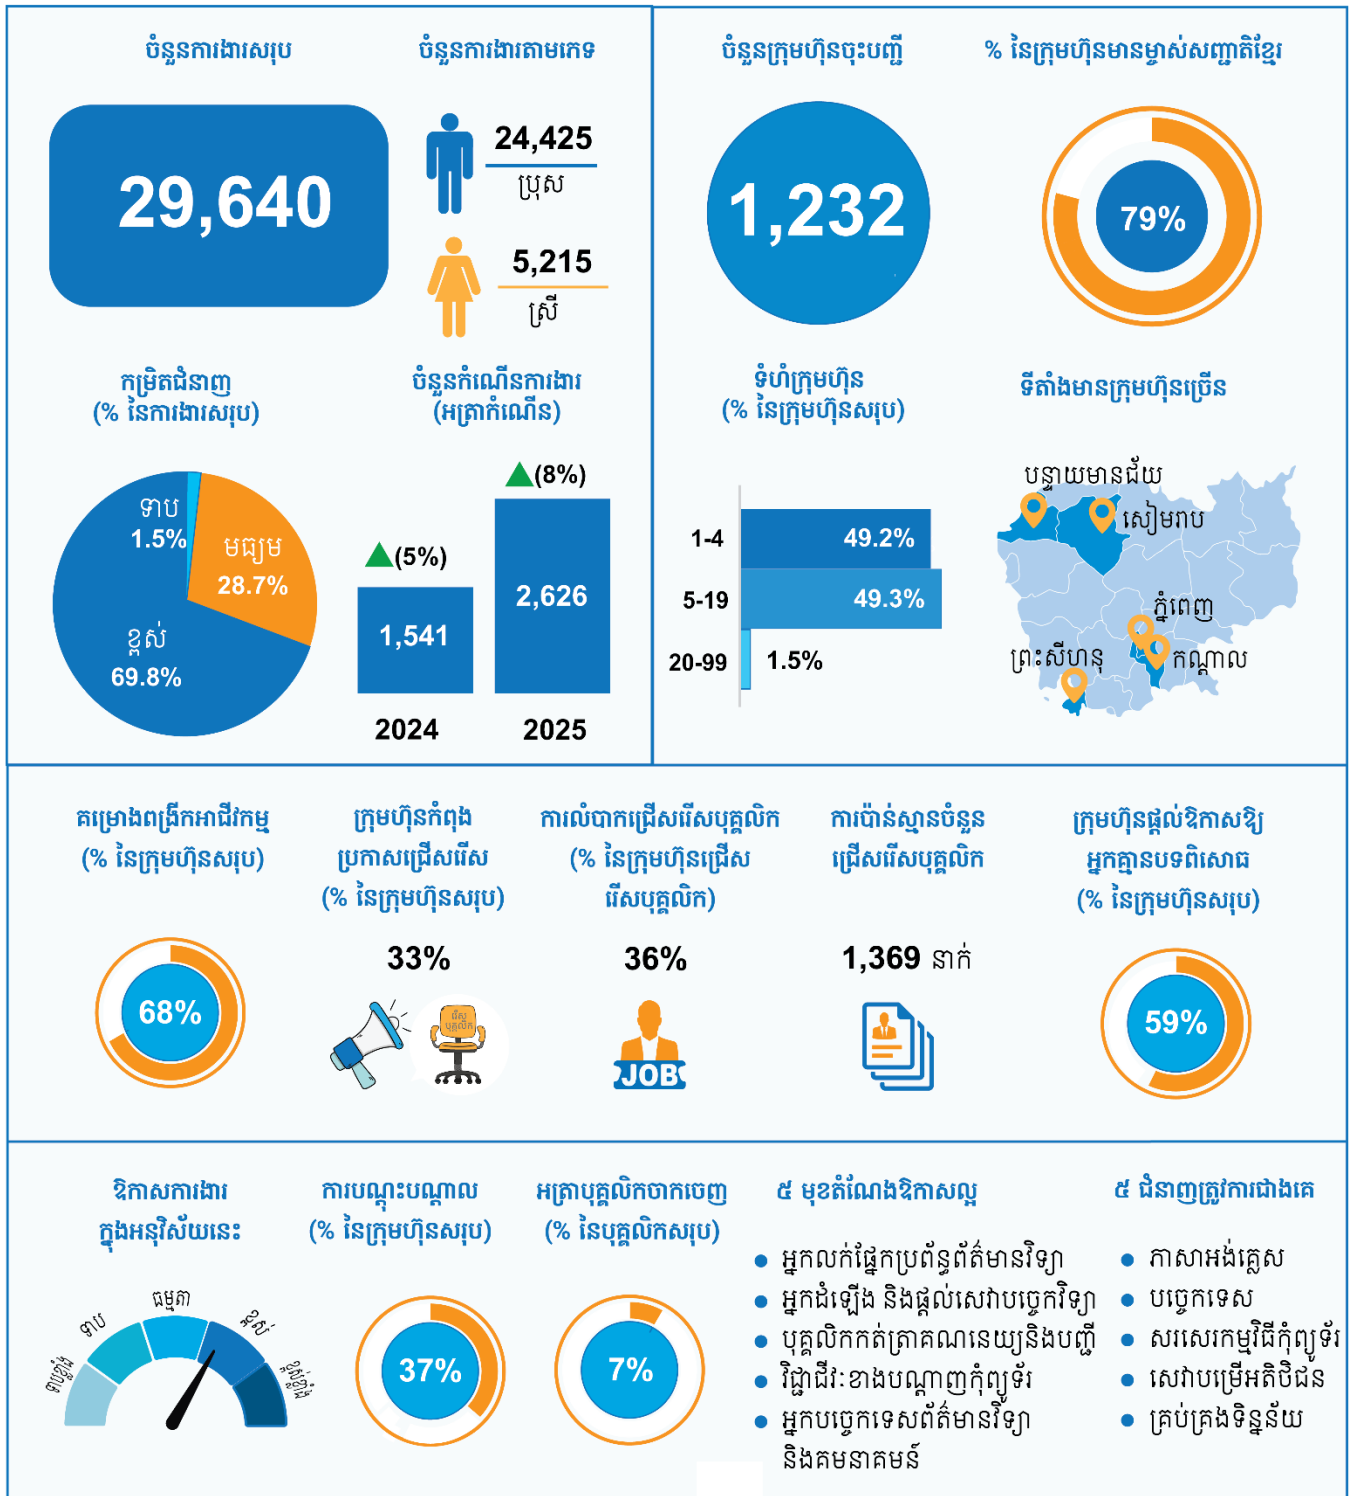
ចំនួនការងារសរុប

29,640

ចំនួនការងារតាមភេទ

24,425
ប្រុស

5,215
ស្រី

ចំនួនក្រុមហ៊ុនចុះបញ្ជី

1,232

% នៃក្រុមហ៊ុនមានម្ចាស់សញ្ជាតិខ្មែរ

79%

កម្រិតជំនាញ
(% នៃការងារសរុប)

ទាប
1.5%
មធ្យម
28.7%
ខ្ពស់
69.8%

ចំនួនកំណើនការងារ
(អត្រាកំណើន)

(5%)
1,541
2024

(8%)
2,626
2025

ទំហំក្រុមហ៊ុន
(% នៃក្រុមហ៊ុនសរុប)

| | |
|---|---|
| 1-4 | 49.2% |
| 5-19 | 49.3% |
| 20-99 | 1.5% |

ទីតាំងមានក្រុមហ៊ុនច្រើន

បន្ទាយមានជ័យ
សៀមរាប
ភ្នំពេញ
ព្រះសីហនុ
កណ្ដាល

គម្រោងពង្រីកអាជីវកម្ម
(% នៃក្រុមហ៊ុនសរុប)

68%

ក្រុមហ៊ុនកំពុងប្រកាសជ្រើសរើស
(% នៃក្រុមហ៊ុនសរុប)

33%

ការលំបាកជ្រើសរើសបុគ្គលិក
(% នៃក្រុមហ៊ុនជ្រើសរើសបុគ្គលិក)

36%

JOB

ការប៉ាន់ស្មានចំនួនជ្រើសរើសបុគ្គលិក

1,369 នាក់

ក្រុមហ៊ុនផ្តល់ឱកាសឱ្យអ្នកគ្មានបទពិសោធ
(% នៃក្រុមហ៊ុនសរុប)

59%

ឱកាសការងារក្នុងអនុវិស័យនេះ

ទាបខ្លាំង
ទាប
ធម្មតា
ខ្ពស់
ខ្ពស់ខ្លាំង

ការបណ្តុះបណ្តាល
(% នៃក្រុមហ៊ុនសរុប)

37%

អត្រាបុគ្គលិកចាកចេញ
(% នៃបុគ្គលិកសរុប)

7%

៥ មុខតំណែងឱកាសល្អ

• អ្នកលក់ផ្នែកប្រព័ន្ធព័ត៌មានវិទ្យា
• អ្នកដំឡើង និងផ្តល់សេវាបច្ចេកវិទ្យា
• បុគ្គលិកកត់ត្រាគណនេយ្យនិងបញ្ជី
• វិជ្ជាជីវៈខាងបណ្តាញកុំព្យូទ័រ
• អ្នកបច្ចេកទេសព័ត៌មានវិទ្យា និងគមនាគមន៍

៥ ជំនាញត្រូវការជាងគេ

• ភាសាអង់គ្លេស
• បច្ចេកទេស
• សរសេរកម្មវិធីកុំព្យូទ័រ
• សេវាបម្រើអតិថិជន
• គ្រប់គ្រងទិន្នន័យ